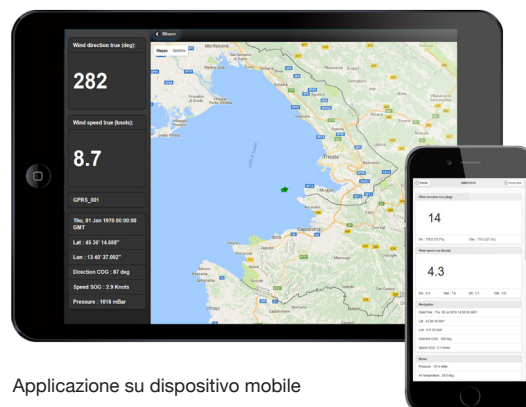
Wind direction true (deg):

282

Wind speed true (knots):

8.7

GPRS_001

Thu, 01 Jan 1970 00:00:00 GMT

Lat : 45 36' 14.688"

Lon : 13 40' 37.092"

Direction COG : 87 deg

Speed SOG : 2.9 Knots

Pressure : 1016 mBar

Meteo

Mappa Satellite

Monfalcone

Trieste

Capodistria

Pirano

14

4.3

Applicazione su dispositivo mobile